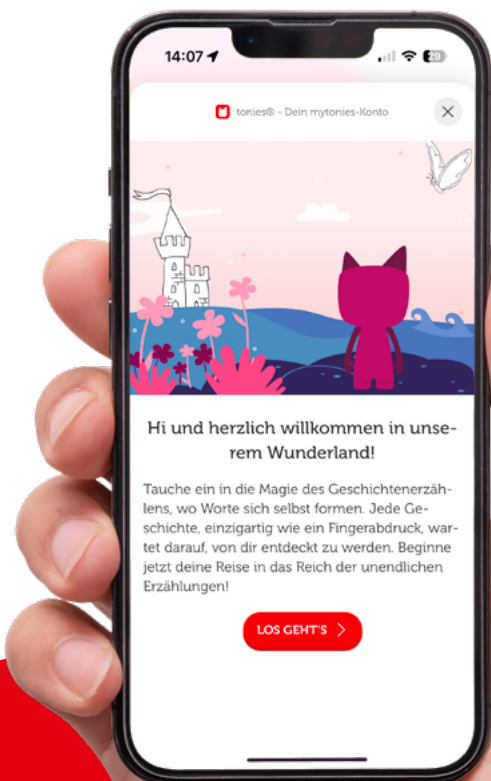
14:07

29

tonies® - Dein mytonies-Konto

Hi und herzlich willkommen in unserem Wunderland!

Tauche ein in die Magie des Geschichtenerzählens, wo Worte sich selbst formen. Jede Geschichte, einzigartig wie ein Fingerabdruck, wartet darauf, von dir entdeckt zu werden. Beginne jetzt deine Reise in das Reich der unendlichen Erzählungen!

LOS GEHT'S